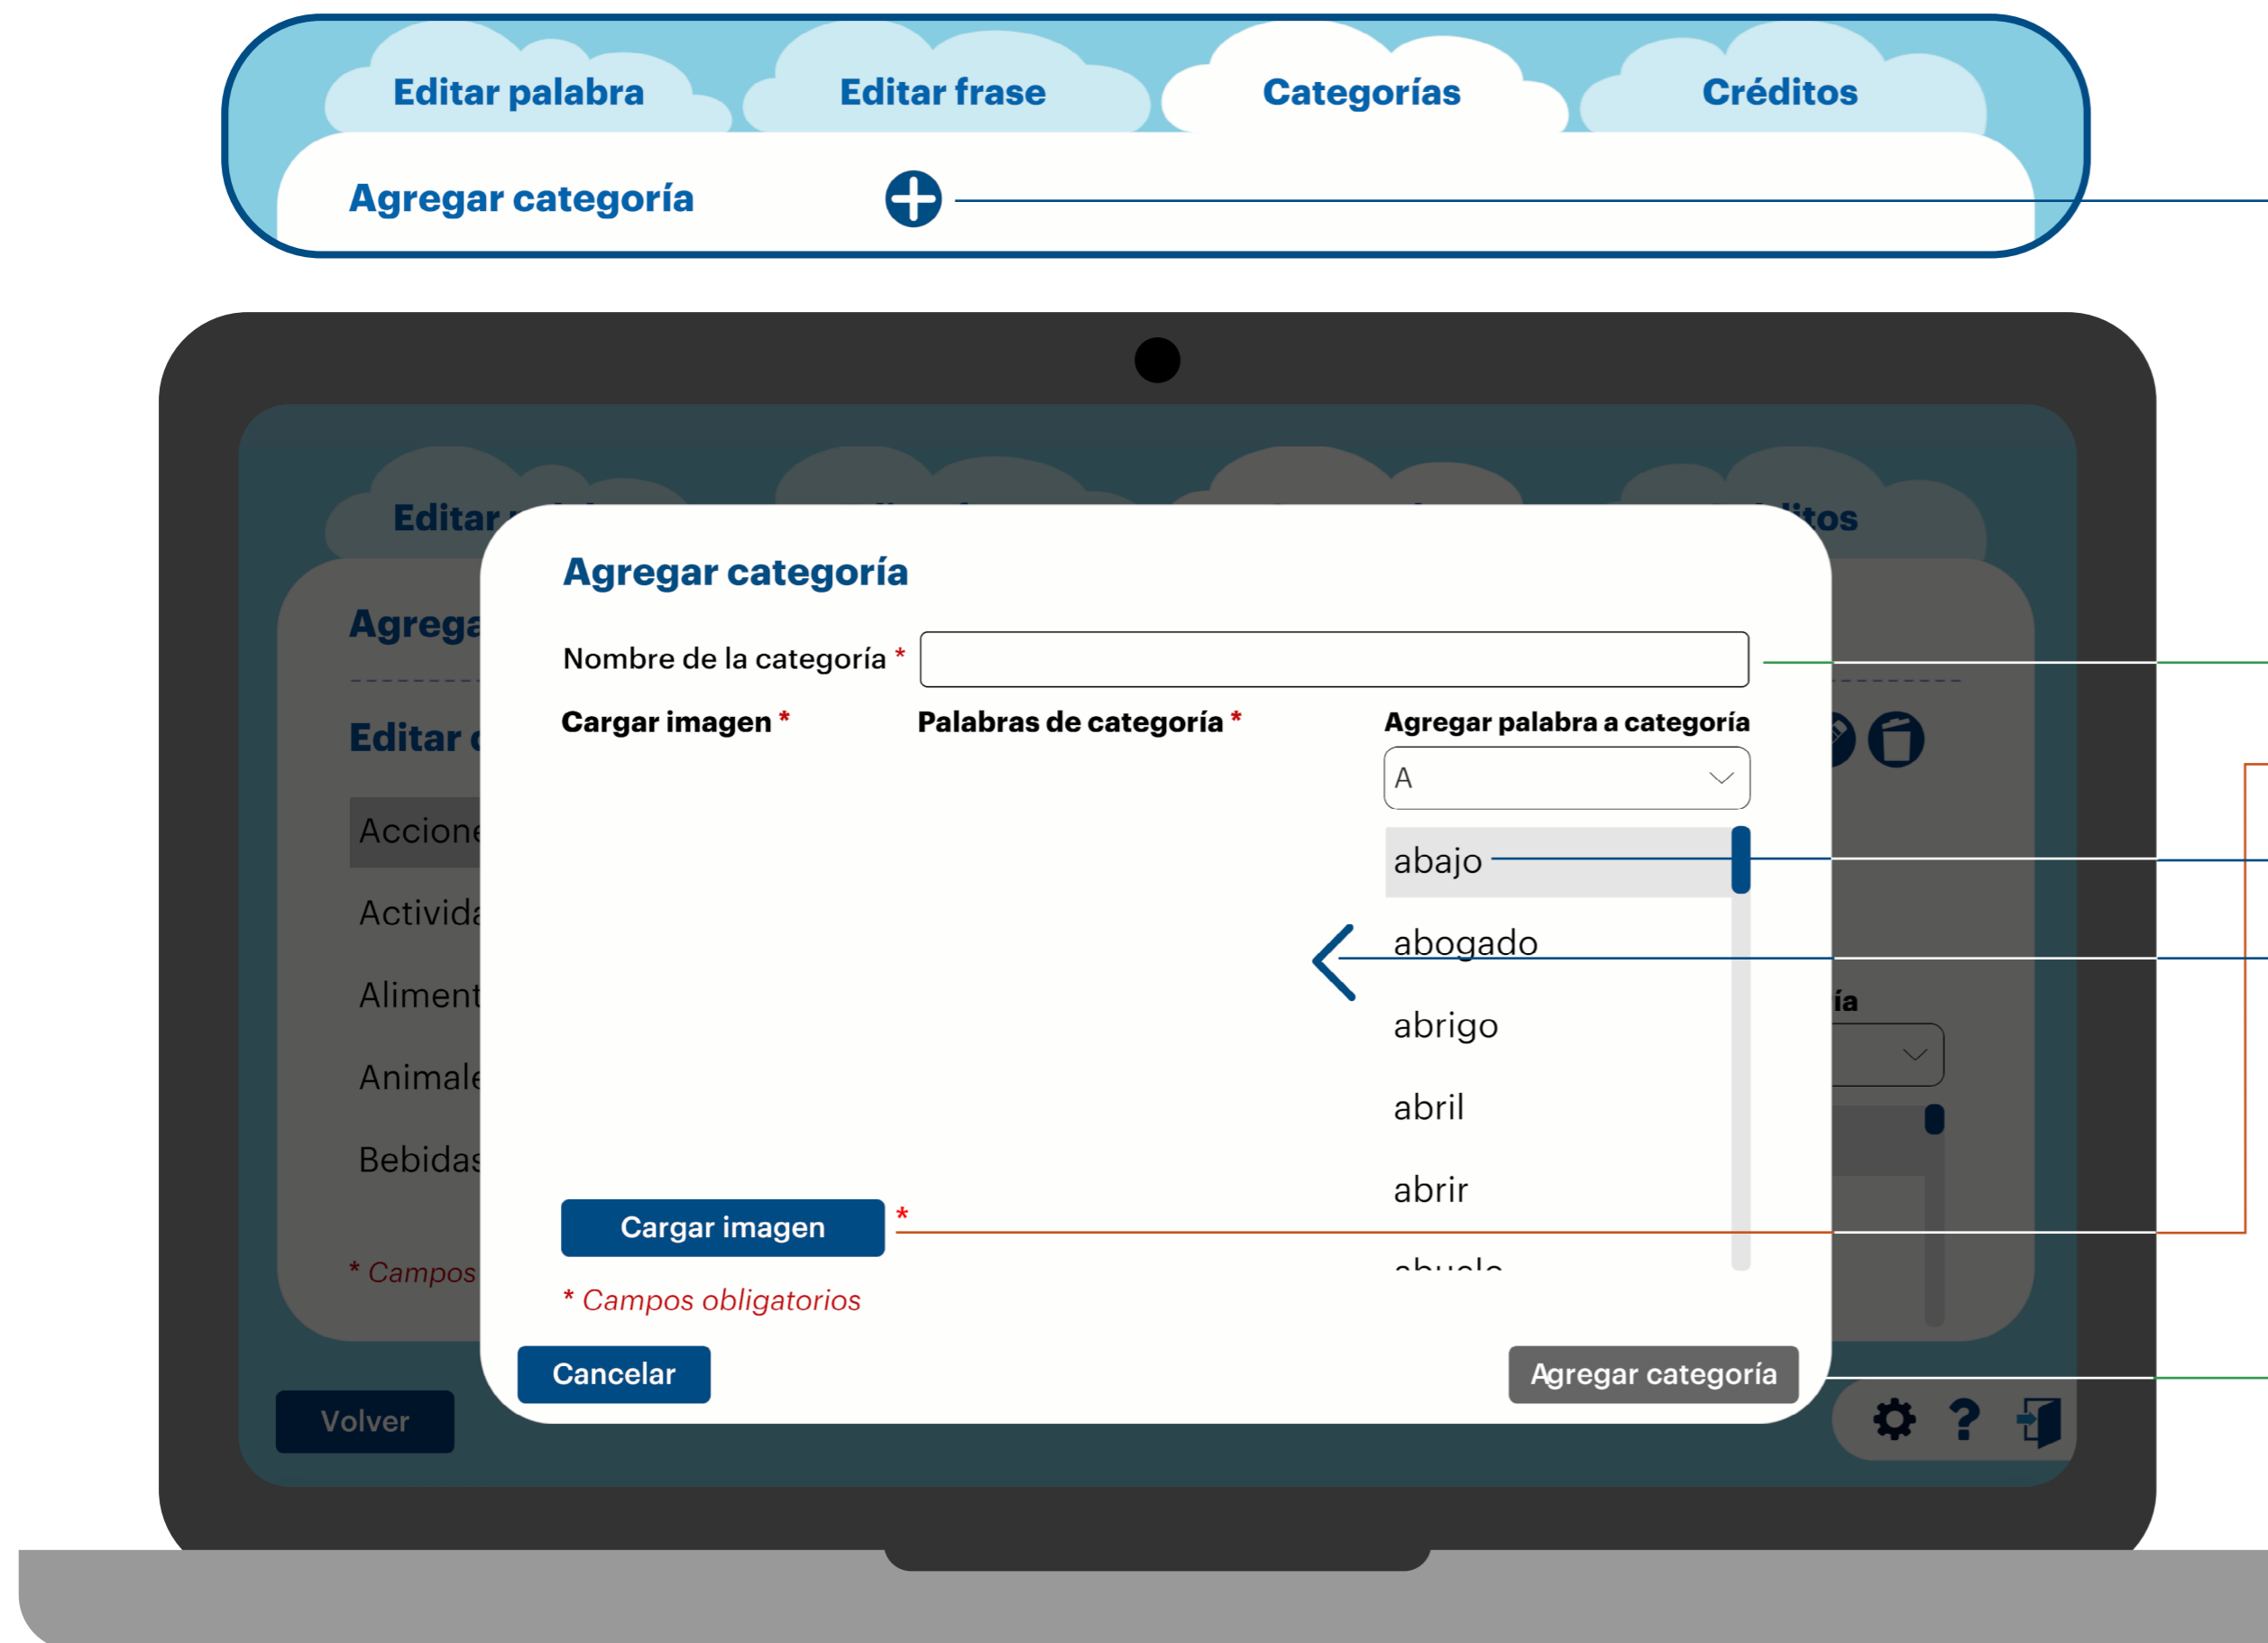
Editar palabra
Editar frase
Categorías
Créditos

Agregar categoría

Editar
Agrega
Editar
Accione
Activida
Aliment
Animale
Bebidas
* Campos
Volver
itos
ía

Agregar categoría

Nombre de la categoría *

Cargar imagen *
Palabras de categoría *
Agregar palabra a categoría

A

abajo
abogado
abrigo
abril
abrir

Cargar imagen *

* Campos obligatorios

Cancelar
Agregar categoría